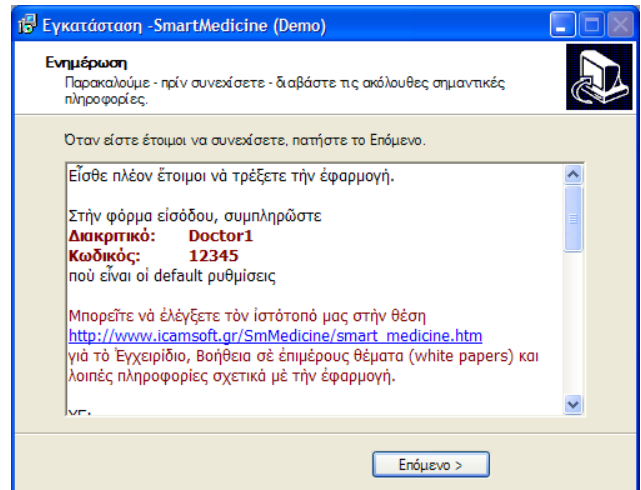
Εγκατάσταση -SmartMedicine (Demo)

Ενημέρωση
Παρακαλούμε - πρίν συνεχίσετε - διαβάστε τις ακόλουθες σημαντικές πληροφορίες.

Όταν είστε έτοιμοι να συνεχίσετε, πατήστε το Επόμενο.

Εἶσθε πλέον ἕτοιμοι νά τρέξετε τήν ἐφαρμογή.

Στήν φόρμα εἰσόδου, συμπληρῶστε
Διακριτικό: Doctor1
Κωδικός: 12345
πού εἶναι οἱ default ρυθμίσεις

Μπορεῖτε νά ἐλέγξετε τόν ἱστότοπό μας στήν θέση
http://www.icamsoft.gr/SmMedicine/smart_medicine.htm
γιά τό Ἐγχειρίδιο, Βοήθεια σέ ἐπιμέρους θέματα (white papers) καί λοιπές πληροφορίες σχετικά μέ τήν ἐφαρμογή.

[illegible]

Επόμενο >